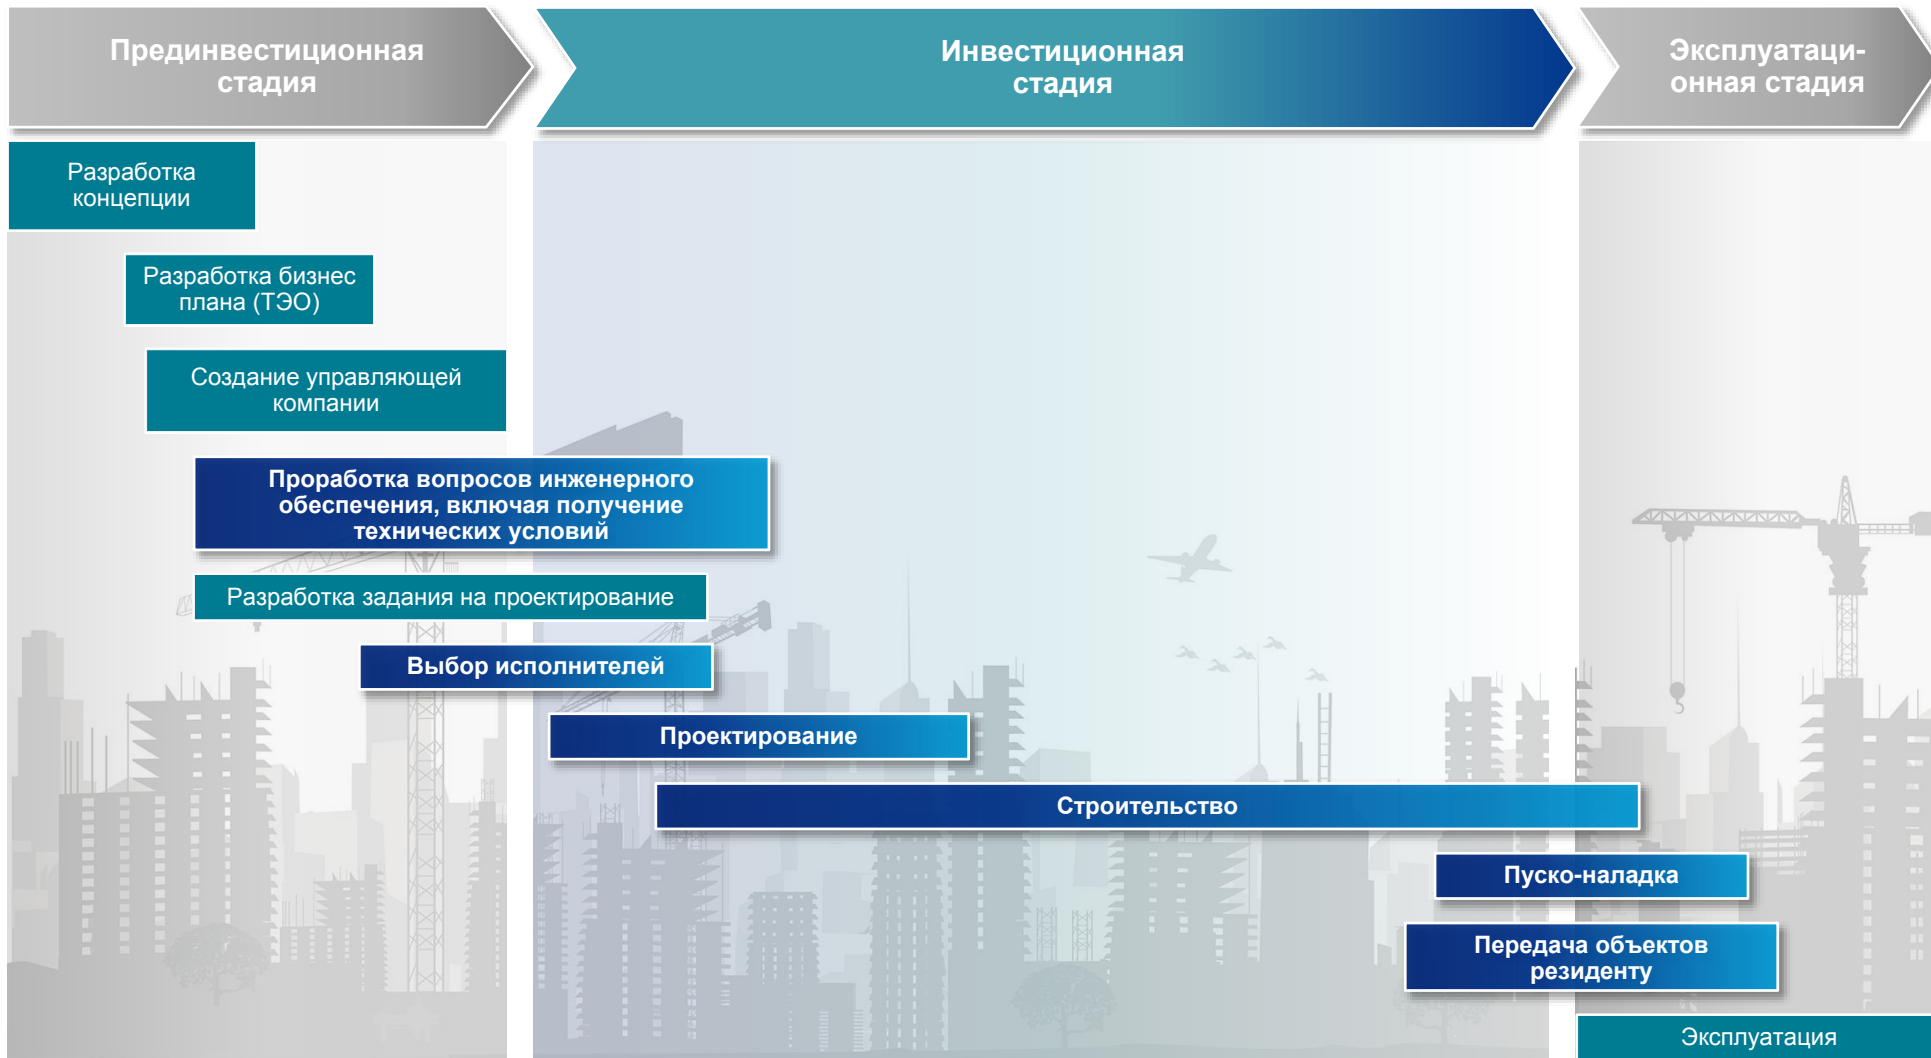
Прединвестиционная стадия

Инвестиционная стадия

Эксплуатационная стадия

Разработка концепции

Разработка бизнес плана (ТЭО)

Создание управляющей компании

Проработка вопросов инженерного обеспечения, включая получение технических условий

Разработка задания на проектирование

Выбор исполнителей

Проектирование

Строительство

Пуско-наладка

Передача объектов резиденту

Эксплуатация